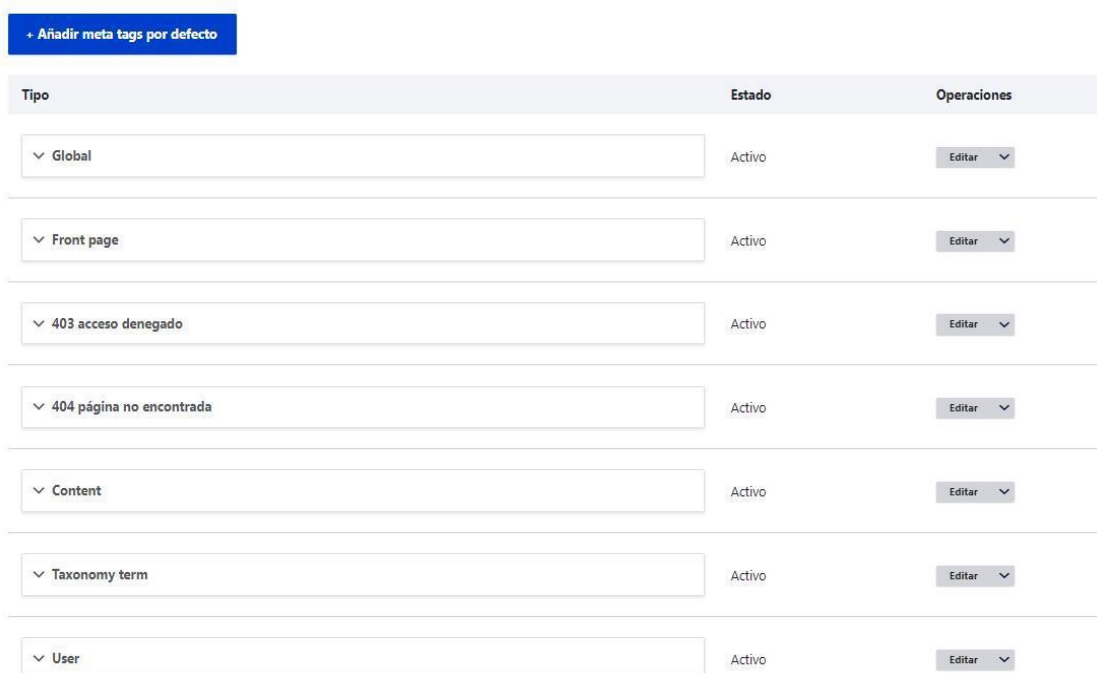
+ Añadir meta tags por defecto

| Tipo | Estado | Operaciones |
|---|---|---|
| Global | Activo | Editar |
| Front page | Activo | Editar |
| 403 acceso denegado | Activo | Editar |
| 404 página no encontrada | Activo | Editar |
| Content | Activo | Editar |
| Taxonomy term | Activo | Editar |
| User | Activo | Editar |